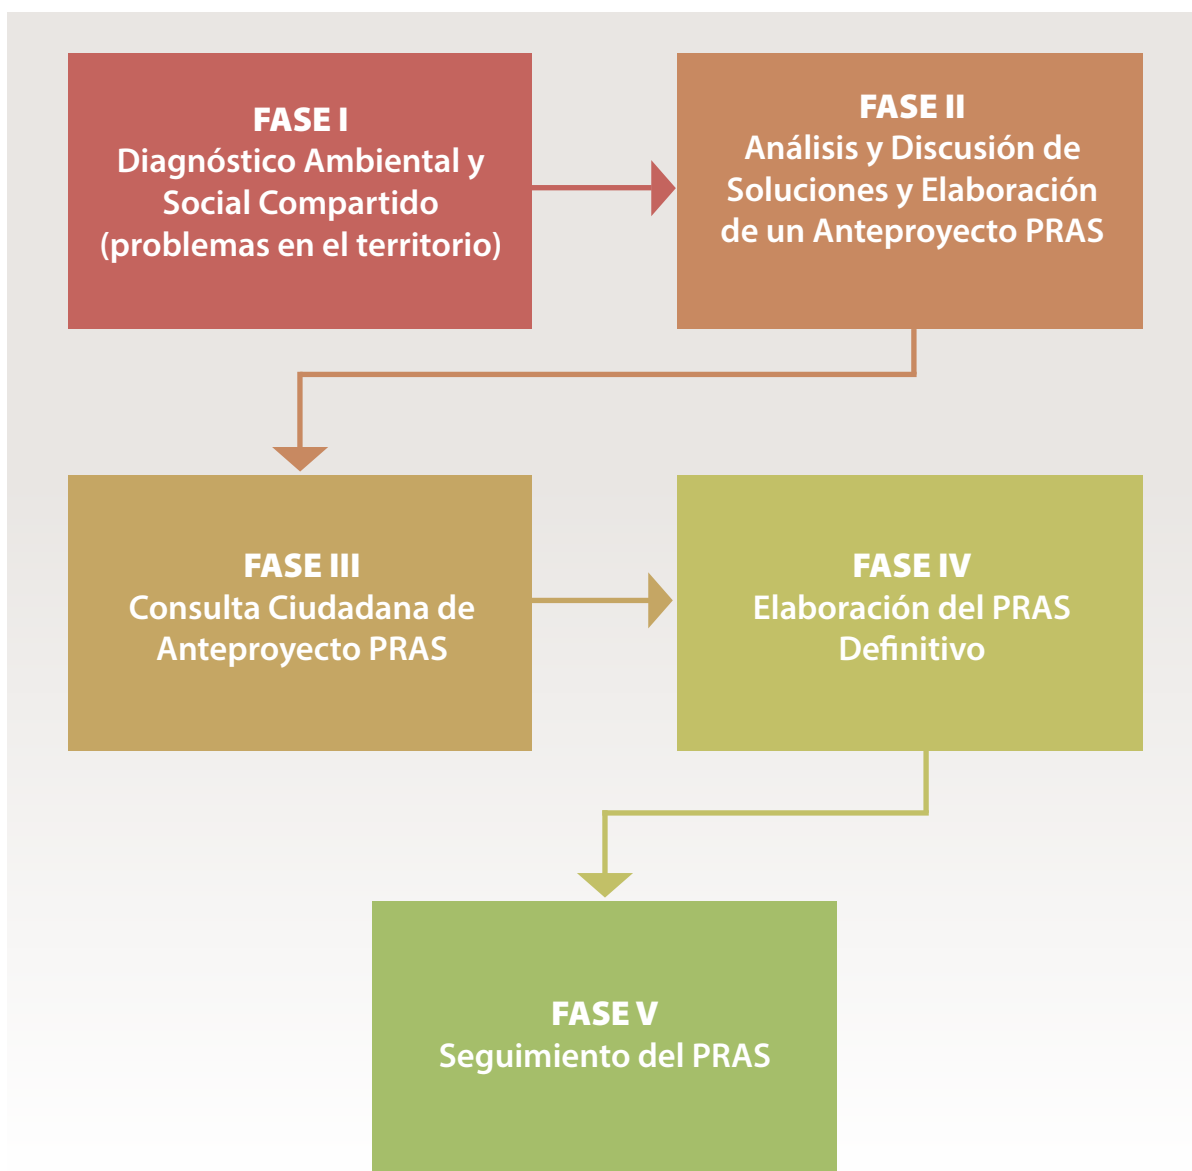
FASE I
Diagnóstico Ambiental y Social Compartido (problemas en el territorio)

FASE II
Análisis y Discusión de Soluciones y Elaboración de un Anteproyecto PRAS

FASE III
Consulta Ciudadana de Anteproyecto PRAS

FASE IV
Elaboración del PRAS Definitivo

FASE V
Seguimiento del PRAS